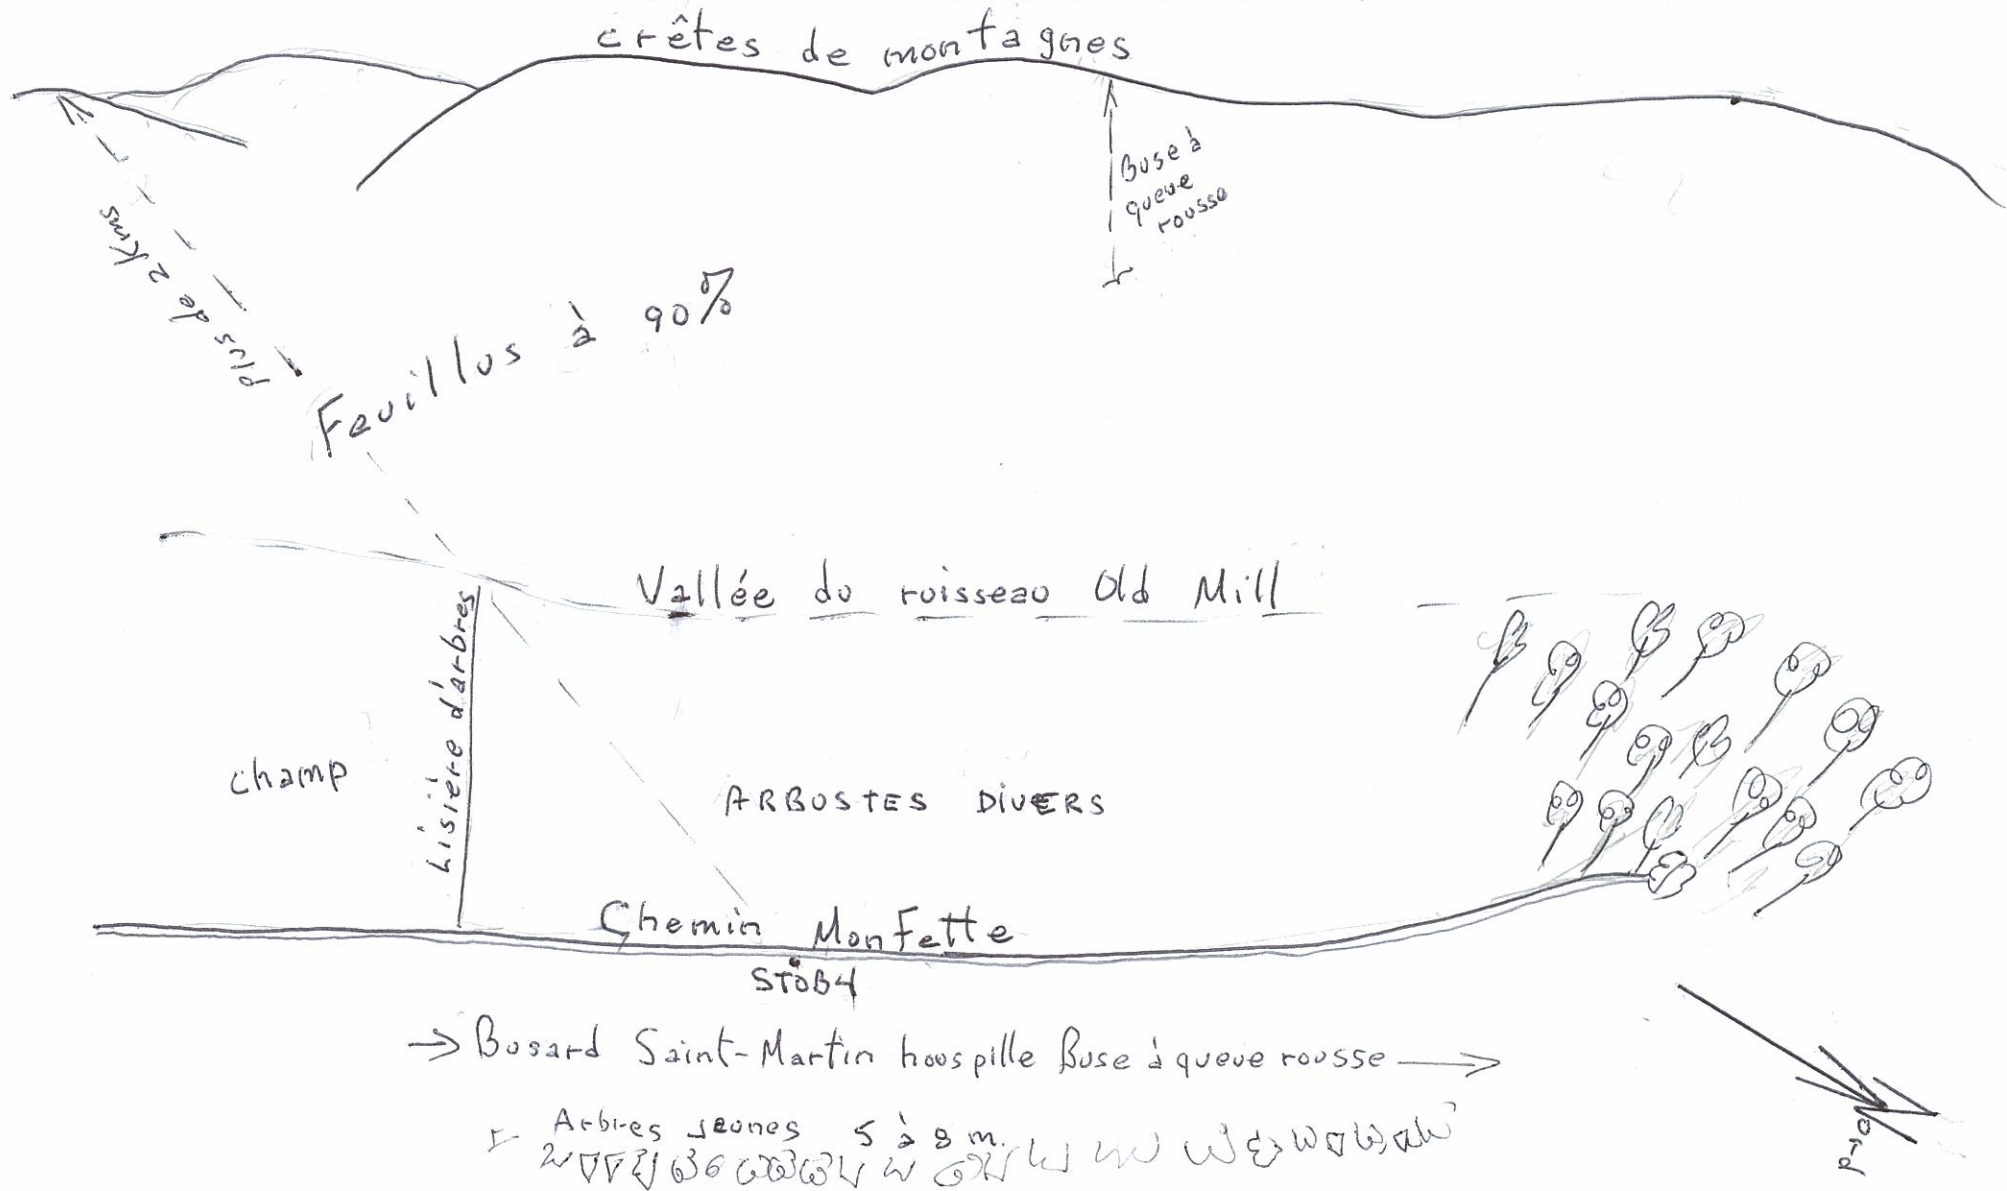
crêtes de montagnes

Buse à queue rousse

plus de 2 kms

Feuillus à 90%

Vallée du ruisseau Old Mill

Lisière d'arbres

Champ

ARBUSTES DIVERS

Chemin Monfette

ST084

→ Busard Saint-Martin houspille Buse à queue rousse →

Arbres jeunes 5 à 8 m.

Rio